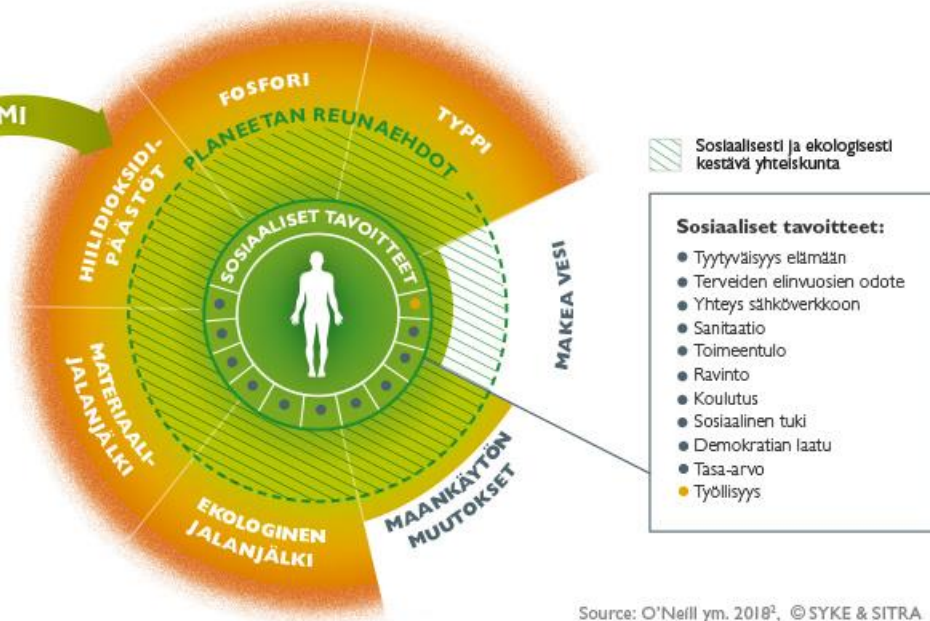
MI

FOSFORI

TYPPI

PLANEETAN REUNAEHDOT

HIILIDIOKSIDIPÄÄSTÖT

SOSIAALISET TAVOITTEET

MAKEA VESI

MATERIAALIJALANJÄLKI

EKOLOGINEN JALANJÄLKI

MAANKÄYTÖN MUUTOKSET

Sosiaalisesti ja ekologisesti kestävä yhteiskunta

Sosiaaliset tavoitteet:
- Tyytyväisyys elämään
- Terveiden elinvuosien odote
- Yhteys sähköverkkoon
- Sanitaatio
- Toimeentulo
- Ravinto
- Koulutus
- Sosiaalinen tuki
- Demokratian laatu
- Tasa-arvo
- Työllisyys

Source: O'Neill ym. 2018$^2$, © SYKE & SITRA